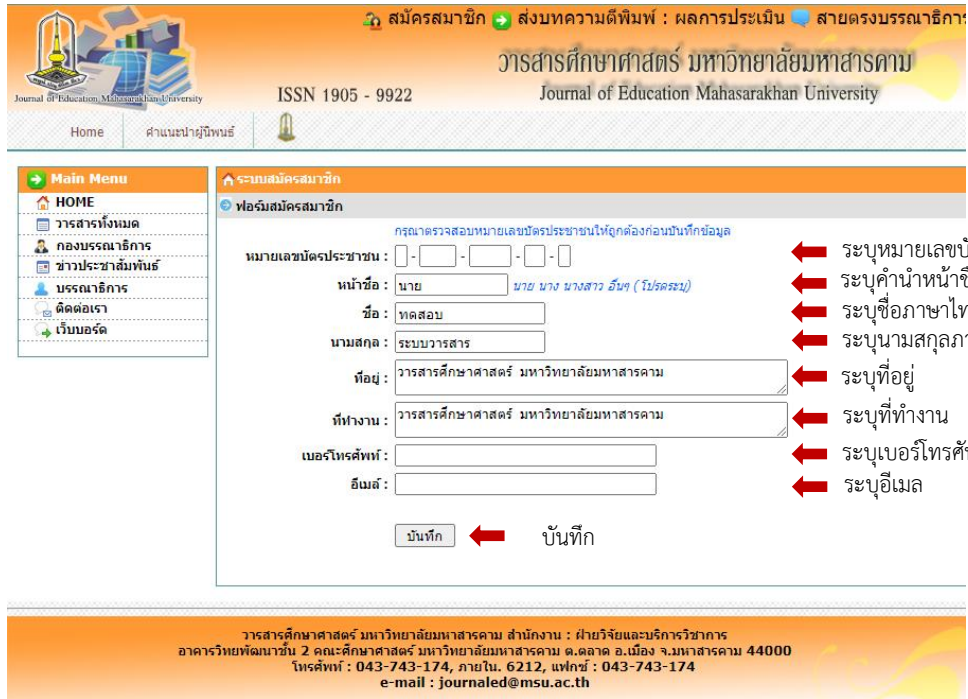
สมัครสมาชิก ส่งบทความตีพิมพ์ : ผลการประเมิน สายตรงบรรณาธิการ

Journal of Education Mahasarakhan University

ISSN 1905 - 9922

วารสารศึกษาศาสตร์ มหาวิทยาลัยมหาสารคาม
Journal of Education Mahasarakhan University

Home | คำแนะนำผู้นิพนธ์

Main Menu
HOME
วารสารทั้งหมด
กองบรรณาธิการ
ข่าวประชาสัมพันธ์
บรรณาธิการ
ติดต่อเรา
เว็บบอร์ด

ระบบสมัครสมาชิก

ฟอร์มสมัครสมาชิก

กรุณาตรวจสอบหมายเลขบัตรประชาชนให้ถูกต้องก่อนบันทึกข้อมูล

หมายเลขบัตรประชาชน : - - - - ระบุหมายเลขบั

หน้าชื่อ : นาย นาย นาง นางสาว อื่นๆ ( โปรดระบุ) ระบุคำนำหน้าชื่

ชื่อ : ทดสอบ ระบุชื่อภาษาไท

นามสกุล : ระบบวารสาร ระบุนามสกุลภา

ที่อยู่ : วารสารศึกษาศาสตร์ มหาวิทยาลัยมหาสารคาม ระบุที่อยู่

ที่ทำงาน : วารสารศึกษาศาสตร์ มหาวิทยาลัยมหาสารคาม ระบุที่ทำงาน

เบอร์โทรศัพท์ : ระบุเบอร์โทรศั

อีเมล์ : ระบุอีเมล

บันทึก บันทึก

วารสารศึกษาศาสตร์ มหาวิทยาลัยมหาสารคาม สำนักงาน : ฝ่ายวิจัยและบริการวิชาการ
อาคารวิทยพัฒนาชั้น 2 คณะศึกษาศาสตร์ มหาวิทยาลัยมหาสารคาม ต.ตลาด อ.เมือง จ.มหาสารคาม 44000
โทรศัพท์ : 043-743-174, ภายใน. 6212, แฟกซ์ : 043-743-174
e-mail : journaled@msu.ac.th